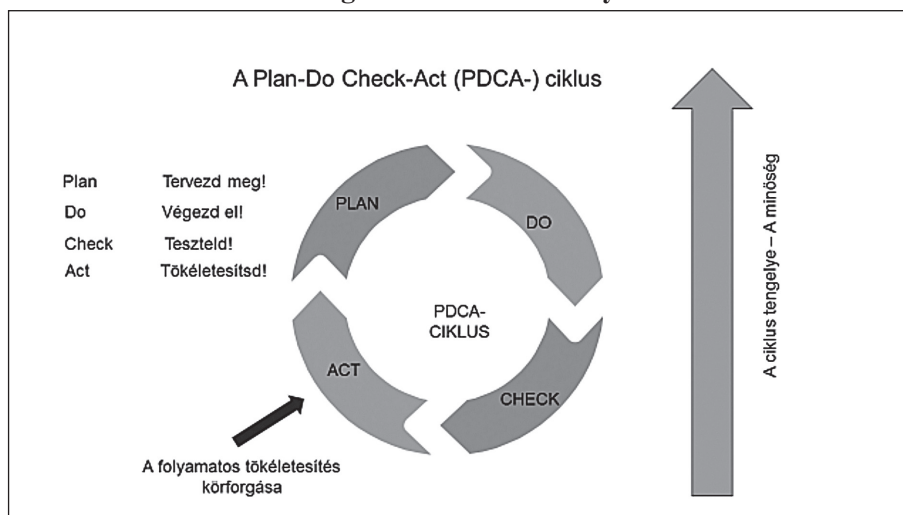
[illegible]

A Plan-Do Check-Act (PDCA-) ciklus

| Plan | Tervezd meg! |
|---|---|
| Do | Végezd el! |
| Check | Teszteld! |
| Act | Tökéletesítsd! |

PLAN

DO

CHECK

ACT

PDCA-
CIKLUS

A folyamatos tökéletesítés körforgása

A ciklus tengelye – A minőség